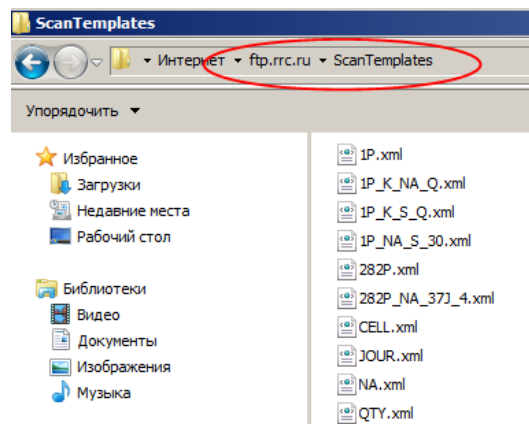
ScanTemplates

Интернет ▸ ftp.rrc.ru ▸ ScanTemplates

Упорядочить ▼

Избранное
Загрузки
Недавние места
Рабочий стол

Библиотеки
Видео
Документы
Изображения
Музыка

1P.xml
1P_K_NA_Q.xml
1P_K_S_Q.xml
1P_NA_S_30.xml
282P.xml
282P_NA_37J_4.xml
CELL.xml
JOUR.xml
NA.xml
QTY.xml